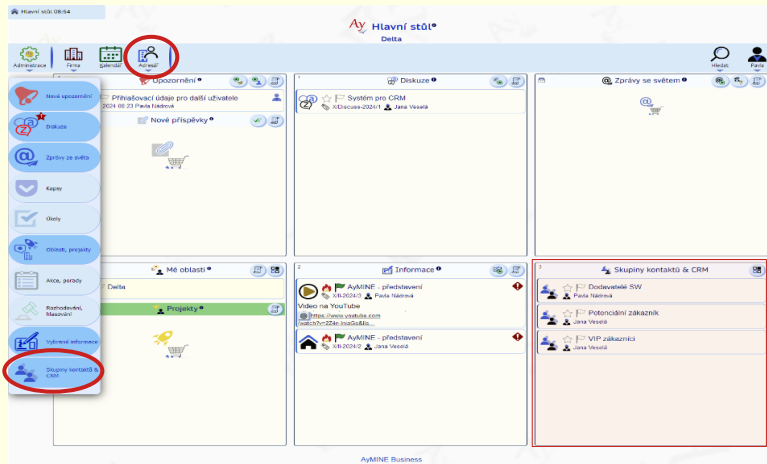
Hlavní stůl 08:54

Hlavní stůl
Delta

Administrace Firma Kalendář Aktuál

Hledat Pavla

Nová upozornění
Diskuze
Zprávy ze světa
Kapsy
Úkoly
Oblasti, projekty
Akce, porady
Rozhodování, hlasování
Vybrané informace
Skupiny kontaktů & CRM

Upozornění
Přihlašovací údaje pro další uživatele
2024 08:23 Pavla Nádrová
Nové příspěvky

1 Diskuze
Systém pro CRM
X/Discuss-2024/1 Jana Veselá

Zprávy se světem

Mé oblasti
Delta
Projekty

2 Informace
AyMINE - představení
X/I-2024/3 Pavla Nádrová
Video na YouTube
https://www.youtube.com/watch?v=ZZ4n InsaGs&lo...
AyMINE - představení
X/I-2024/2 Jana Veselá

3 Skupiny kontaktů & CRM
Dodavatelé SW
Pavla Nádrová
Potenciální zákazník
Jana Veselá
VIP zákazníci
Jana Veselá

AyMINE Business